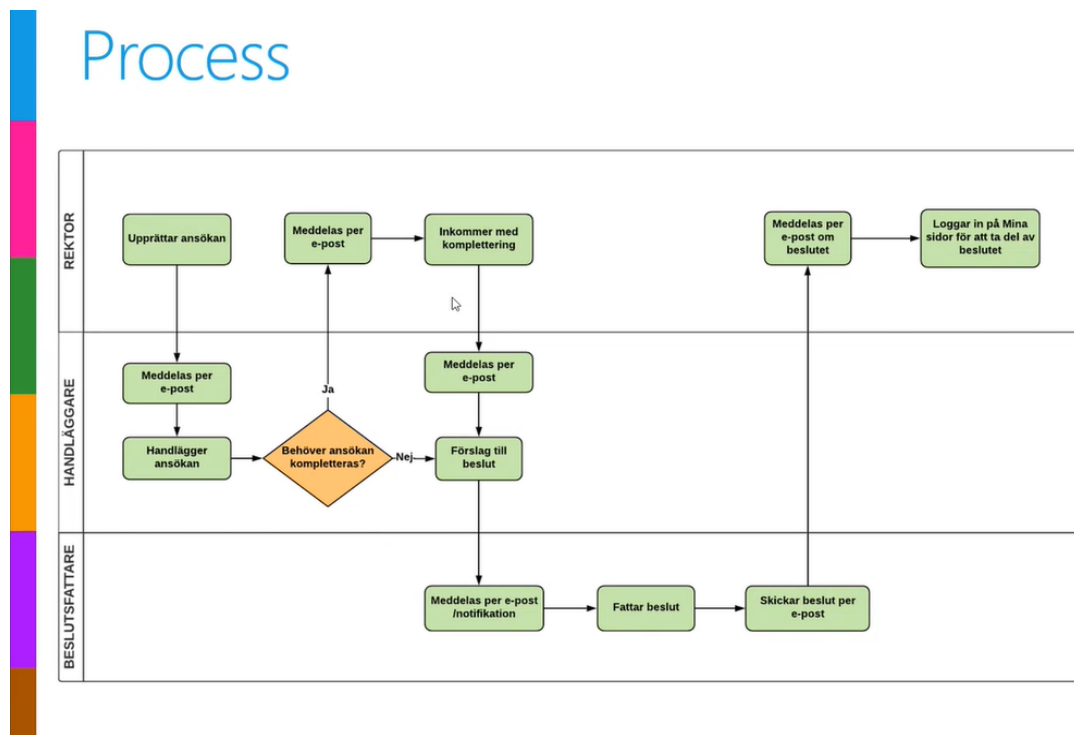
Process

REKTOR

Upprättar ansökan

Meddelas per e-post

Inkommer med komplettering

Meddelas per e-post om beslutet

Loggar in på Mina sidor för att ta del av beslutet

HANDLÄGGARE

Meddelas per e-post

Ja

Meddelas per e-post

Handlägger ansökan

Behöver ansökan kompletteras?

Nej

Förslag till beslut

BESLUTSFATTARE

Meddelas per e-post /notifikation

Fattar beslut

Skickar beslut per e-post